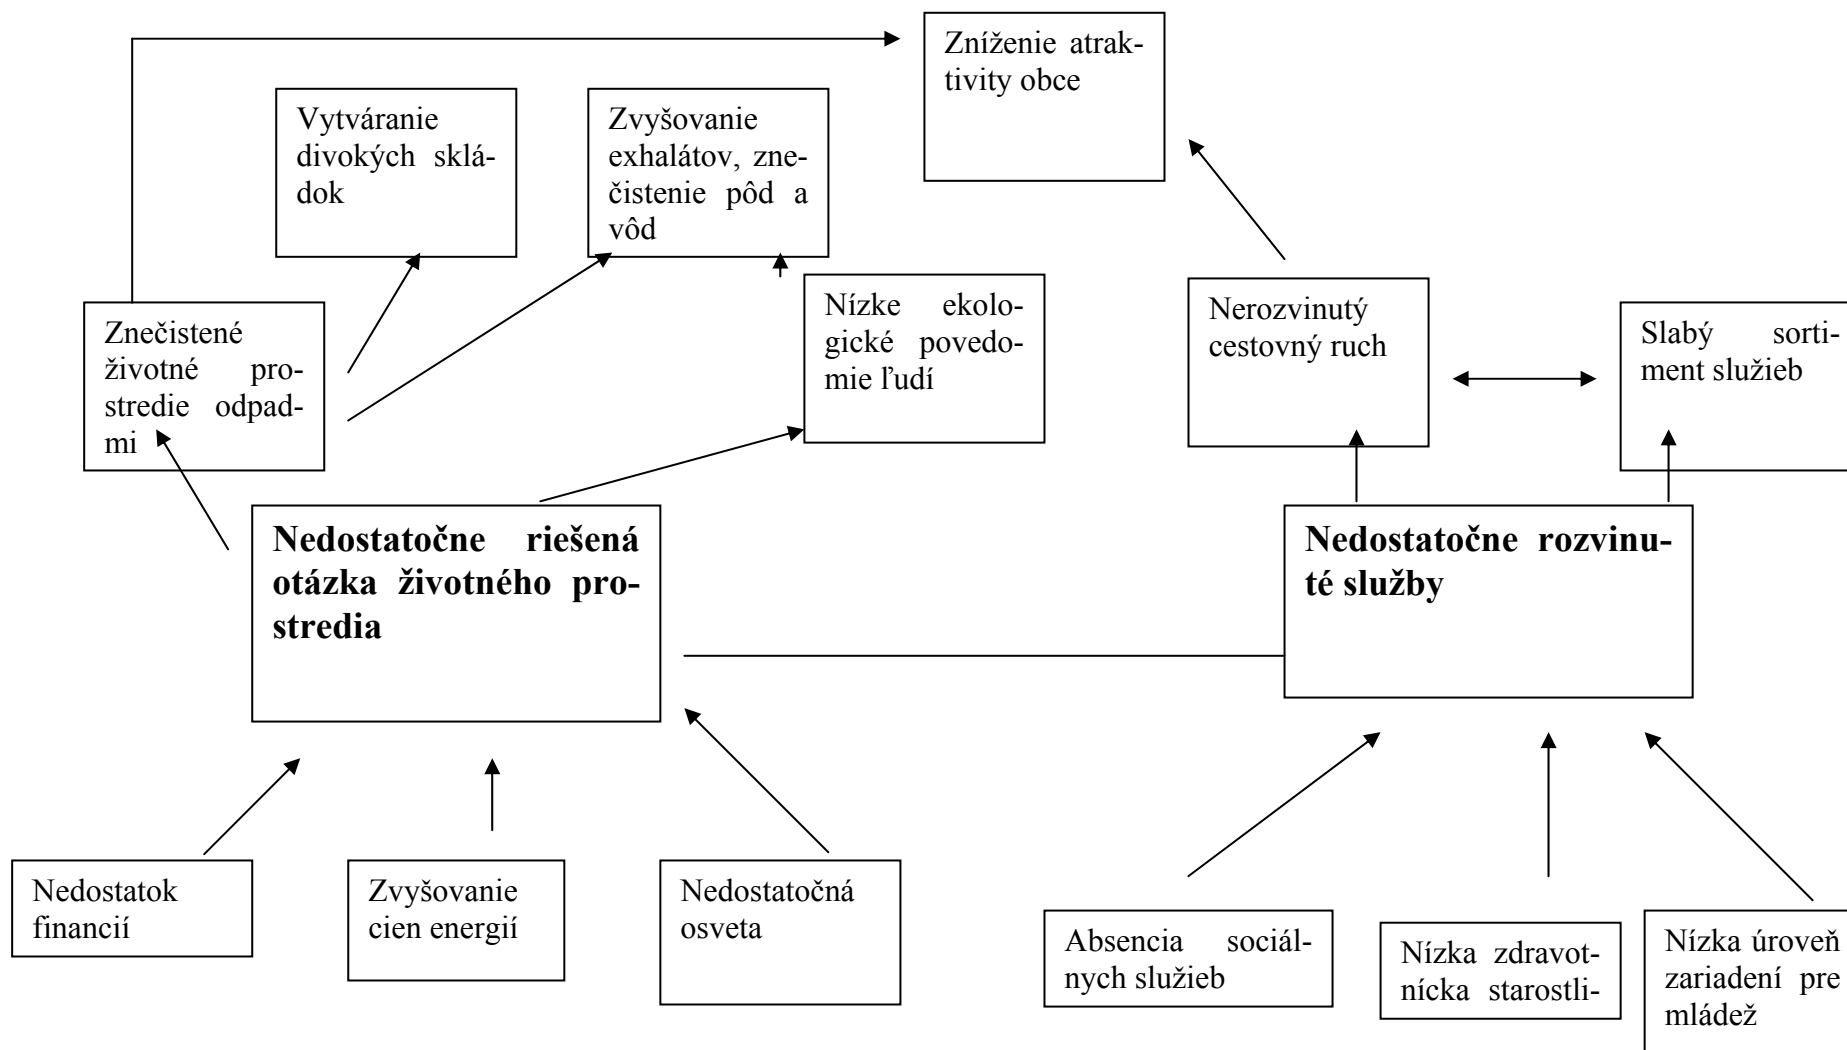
Zníženie atraktivity obce

Vytváranie divokých skládok

Zvyšovanie exhalátov, znečistenie pôd a vôd

Znečistené životné prostredie odpadmi

Nízke ekologické povedomie ľudí

Nerozvinutý cestovný ruch

Slabý sortiment služieb

**Nedostatočne riešená otázka životného prostredia**

**Nedostatočne rozvinuté služby**

Nedostatok financií

Zvyšovanie cien energií

Nedostatočná osveta

Absencia sociálnych služieb

Nízka zdravotnícka starostli-

Nízka úroveň zariadení pre mládež